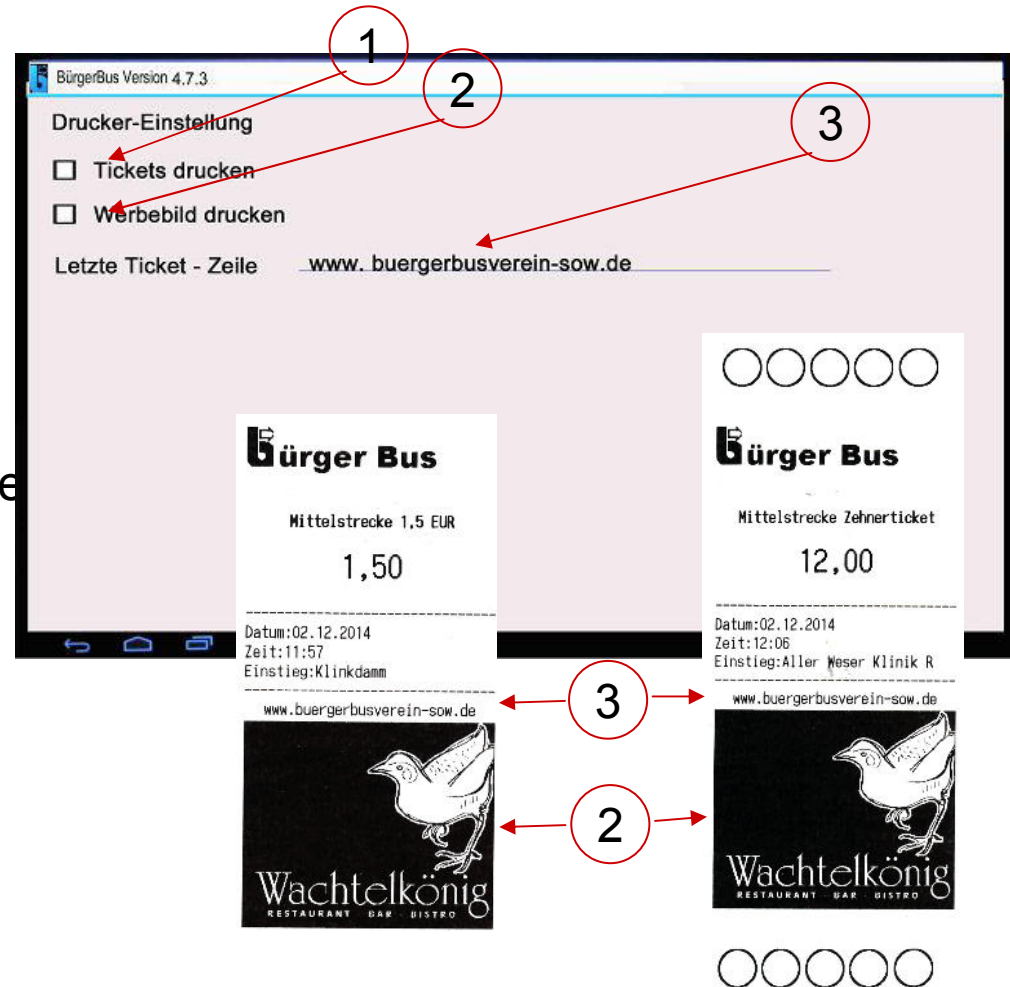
BürgerBus Version 4.7.3

1

2

3

Drucker-Einstellung

☐ Tickets drucken

☐ Werbebild drucken

Letzte Ticket - Zeile www. buergerbusverein-sow.de

e

Bürger Bus

Mittelstrecke 1,5 EUR

1,50

Datum:02.12.2014
Zeit:11:57
Einstieg:Klinkdamm

www.buergerbusverein-sow.de

Wachtelkönig
RESTAURANT · BAR · BISTRO

3

2

Bürger Bus

Mittelstrecke Zehnerticket

12,00

Datum:02.12.2014
Zeit:12:06
Einstieg:Aller Weser Klinik R

www.buergerbusverein-sow.de

Wachtelkönig
RESTAURANT · BAR · BISTRO